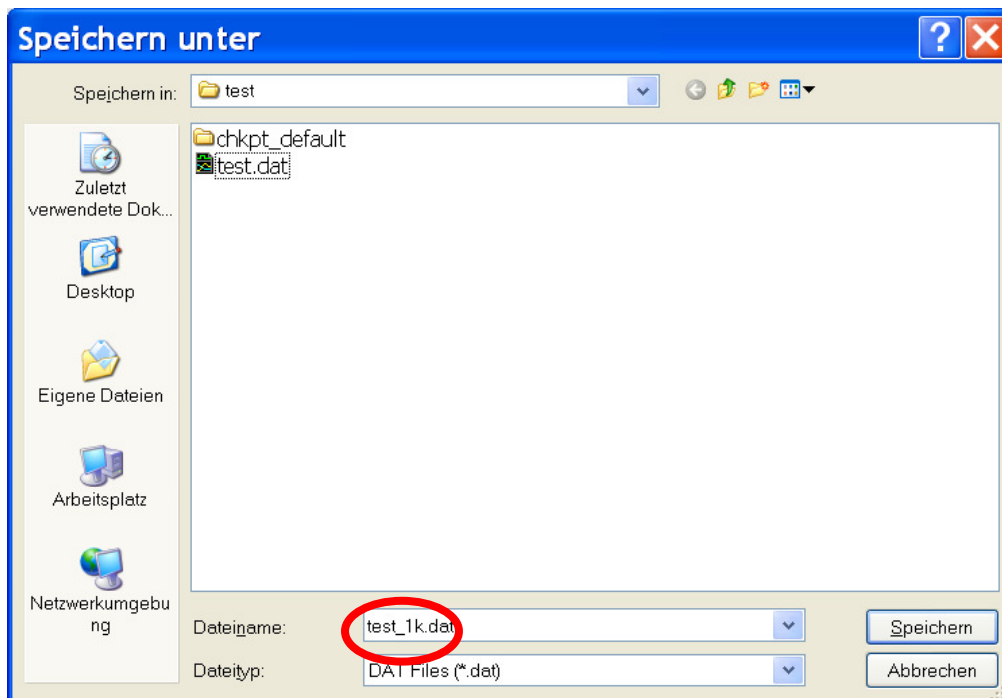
Speichern unter

Speichern in: test

Zuletzt verwendete Dok...

Desktop

Eigene Dateien

Arbeitsplatz

Netzwerkumgebung

chkpt_default
test.dat

Dateiname: test_1k.dat

Dateityp: DAT Files (*.dat)

Speichern

Abbrechen